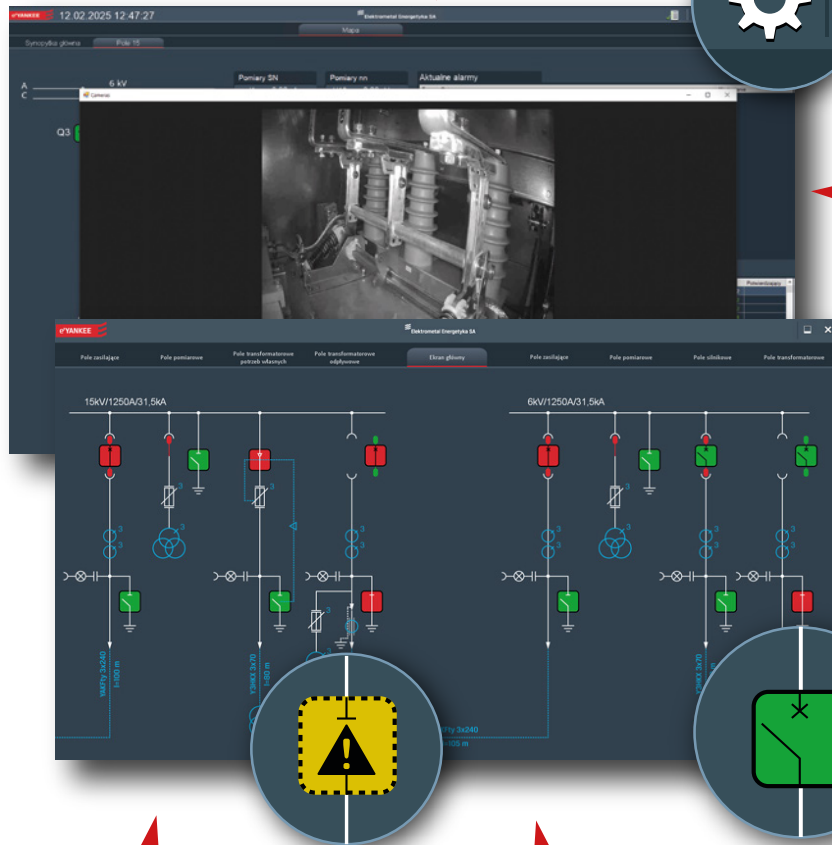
YANKEE 12.02.2025 12:47:27

Elektrometal Energetyka SA

Mapa

Synoptyka główna Pole 15

A
C

6 kV

Pomiary SN

Pomiary nn

Aktualne alarmy

Q3

Camera

YANKEE

Elektrometal Energetyka SA

Pole zasilające | Pole pomiarowe | Pole transformatorowe potrzeb własnych | Pole transformatorowe odpływowe | Ekran główny | Pole zasilające | Pole pomiarowe | Pole silnikowe | Pole transformatorowe

15kV/1250A/31,5kA

6kV/1250A/31,5kA

YAKXSy 3x240
l=300 m

Y3XKX 3x70
l=450 m

Y3XKX 3x70

Fy 3x240
=105 m